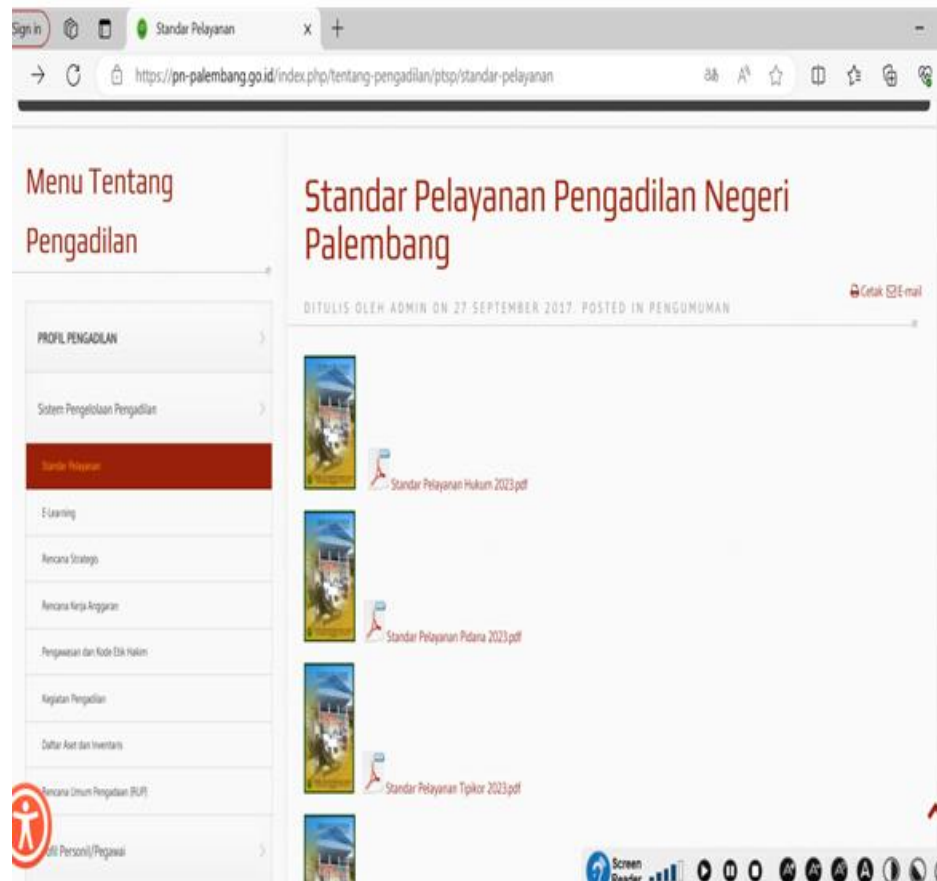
Sign in

Standar Pelayanan

https://pn-palembang.go.id/index.php/tentang-pengadilan/ptsp/standar-pelayanan

Menu Tentang Pengadilan

PROFIL PENGADILAN

Sistem Pengelolaan Pengadilan

Standar Pelayanan

E-Learning

Rencana Strategis

Rencana Kerja Anggaran

Pengawasan dan Kode Etik Hakim

Kegiatan Pengadilan

Daftar Aset dan Inventaris

Rencana Umum Pengadaan (RUP)

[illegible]fil Personil/Pegawai

Standar Pelayanan Pengadilan Negeri Palembang

DITULIS OLEH ADMIN ON 27 SEPTEMBER 2017. POSTED IN PENGUMUMAN

Cetak E-mail

Standar Pelayanan Hukum 2023.pdf

Standar Pelayanan Pidana 2023.pdf

Standar Pelayanan Tipikor 2023.pdf

Screen Reader